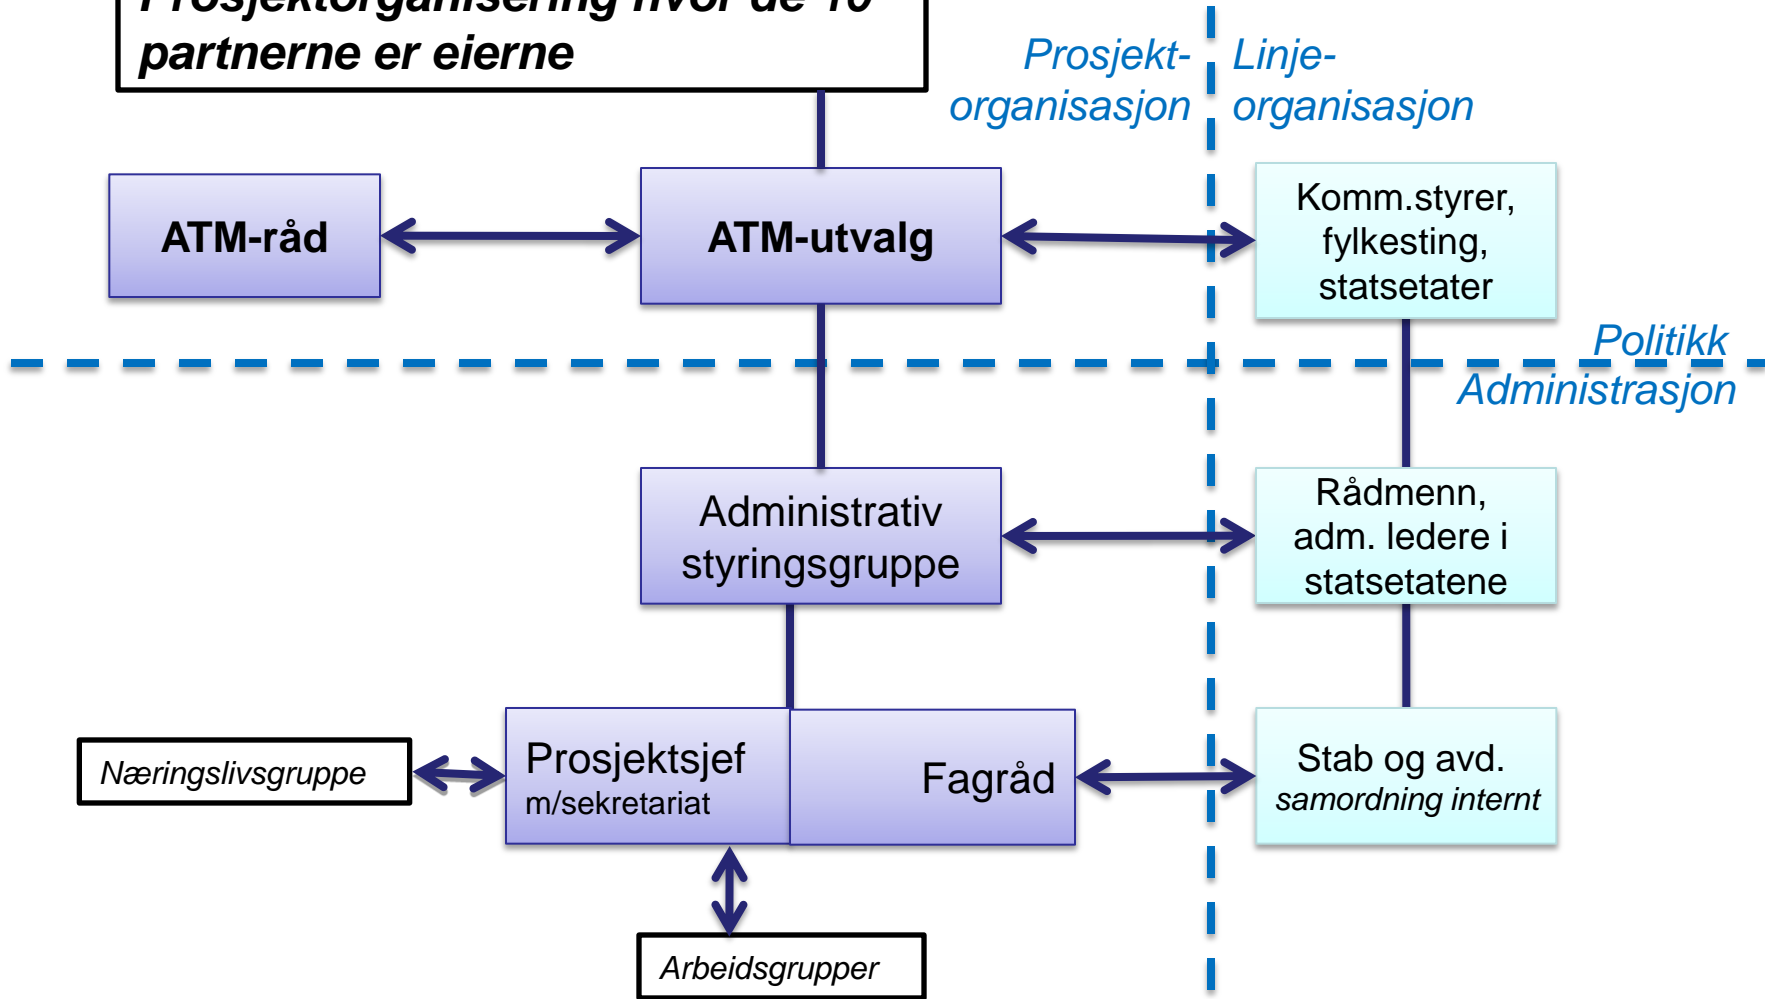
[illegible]
partnerne er eierne

Prosjekt-organisasjon

Linje-organisasjon

ATM-råd

ATM-utvalg

Komm.styrer, fylkesting, statsetater

Politikk

Administrasjon

Administrativ styringsgruppe

Rådmenn, adm. ledere i statsetatene

Næringslivsgruppe

Prosjektsjef
m/sekretariat

Fagråd

Stab og avd.
samordning internt

Arbeidsgrupper